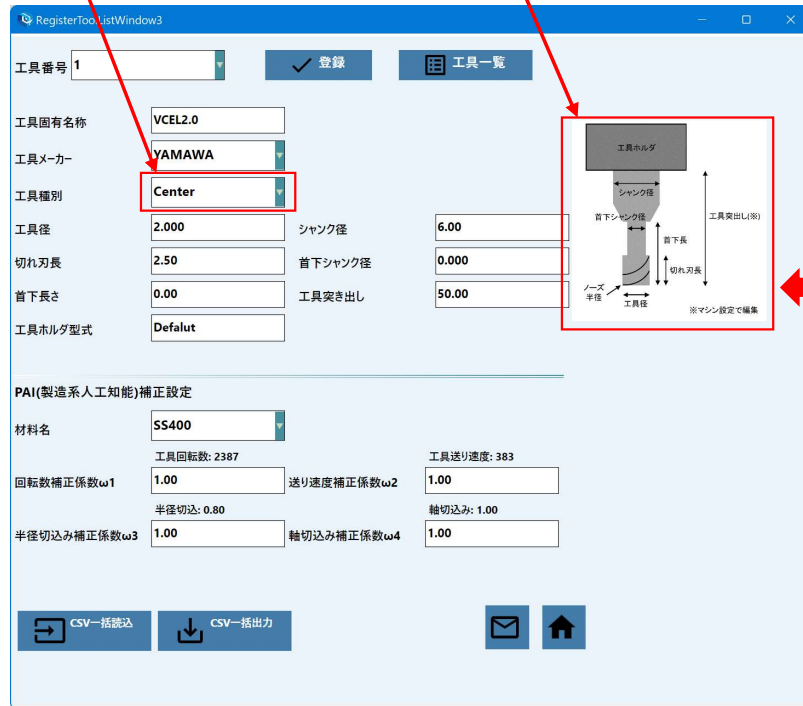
RegisterToolListWindow3

工具番号 1

登録

工具一覧

工具固有名称 VCEL2.0

工具メーカー YAMAWA

工具種別 Center

工具径 2.000

シャンク径 6.00

切れ刃長 2.50

首下シャンク径 0.000

首下長さ 0.00

工具突き出し 50.00

工具ホルダ型式 Defalut

工具ホルダ

シャンク径

首下シャンク径

首下長

工具突出し(※)

切れ刃長

ノーズ半径

工具径

※マシン設定で編集

PAI(製造系人工知能)補正設定

材料名 SS400

工具回転数: 2387

工具送り速度: 383

回転数補正係数ω1 1.00

送り速度補正係数ω2 1.00

半径切込: 0.80

軸切込み: 1.00

半径切込み補正係数ω3 1.00

軸切込み補正係数ω4 1.00

CSV一括読込

CSV一括出力